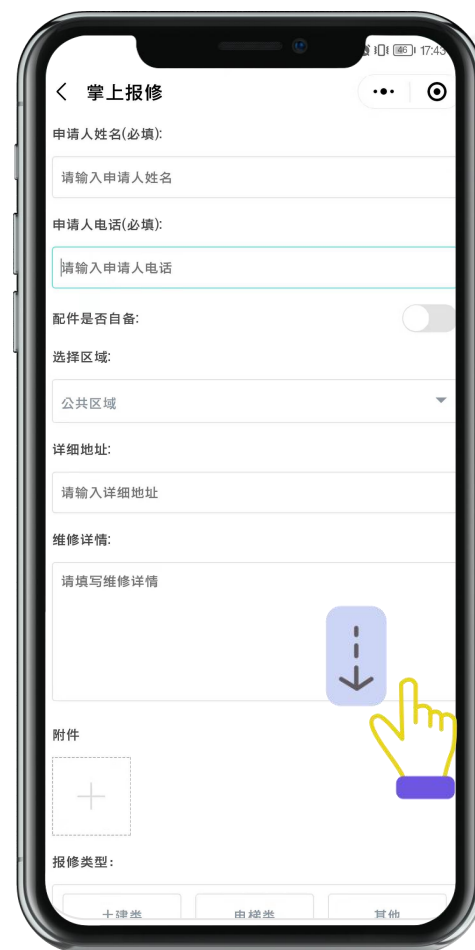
17:43

掌上报修

申请人姓名(必填):

请输入申请人姓名

申请人电话(必填):

请输入申请人电话

配件是否自备:

选择区域:

公共区域

详细地址:

请输入详细地址

维修详情:

请填写维修详情

附件

报修类型:

土建类 电梯类 其他